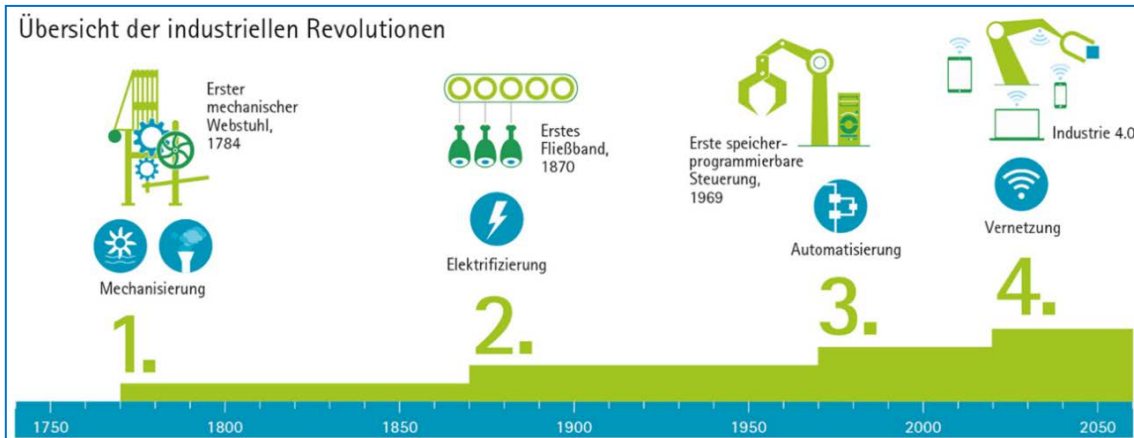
Übersicht der industriellen Revolutionen

Erster mechanischer Webstuhl, 1784

Mechanisierung

1.

Erstes Fließband, 1870

Elektrifizierung

2.

Erste speicherprogrammierbare Steuerung, 1969

Automatisierung

3.

Industrie 4.0

Vernetzung

4.

1750 1800 1850 1900 1950 2000 2050